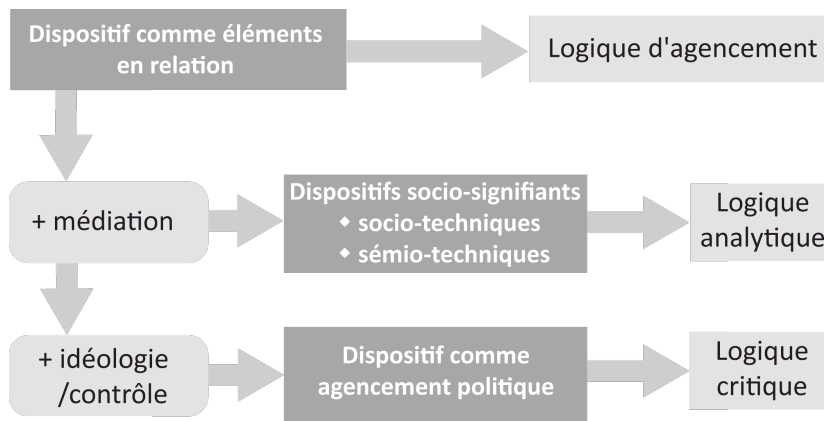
Dispositif comme éléments en relation

Logique d'agencement

+ médiation

Dispositifs socio-signifiants
◆ socio-techniques
◆ sémio-techniques

Logique analytique

+ idéologie /contrôle

Dispositif comme agencement politique

Logique critique